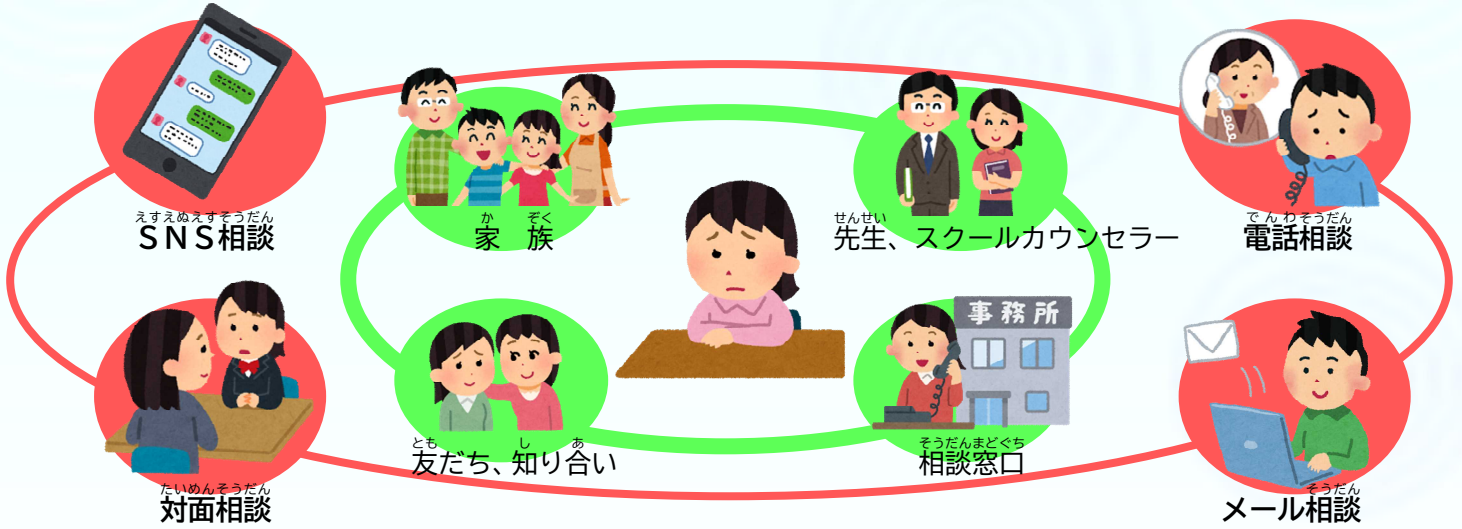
えすえぬえすそうだん
SNS相談

か　ぞく
家　族

せんせい
先生、スクールカウンセラー

でんわそうだん
電話相談

事務所

たいめんそうだん
対面相談

とも　　し　あ
友だち、知り合い

そうだんまどぐち
相談窓口

そうだん
メール相談